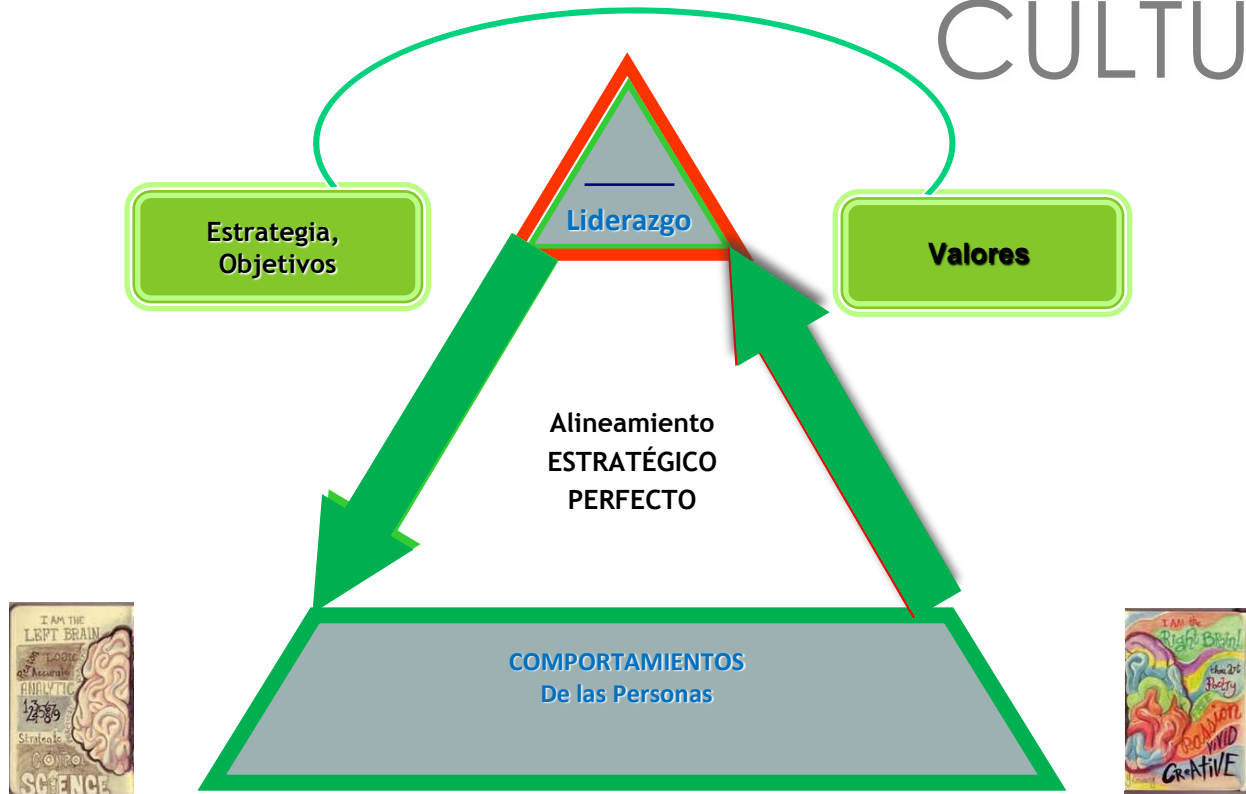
CULTU

Estrategia, Objetivos

Liderazgo

Valores

Alineamiento ESTRATÉGICO PERFECTO

COMPORTAMIENTOS De las Personas

I AM THE LEFT BRAIN
Logic
Accurate
ANALYTIC
Strategic
CONTROL
SCIENCE

I AM the Right Brain!
Art
Poetry
Passion
VIVID
CREATIVE